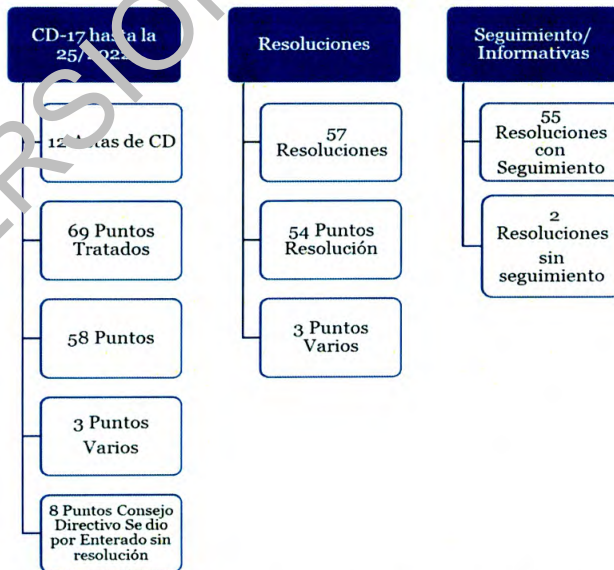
CD-17 has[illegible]a la 25/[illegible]

12 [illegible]tas de CD

69 Puntos Tratados

58 Puntos

3 Puntos Varios

8 Puntos Consejo Directivo Se dio por Enterado sin resolución

Resoluciones

57 Resoluciones

54 Puntos Resolución

3 Puntos Varios

Seguimiento/ Informativas

55 Resoluciones con Seguimiento

2 Resoluciones sin seguimiento

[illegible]RSIO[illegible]